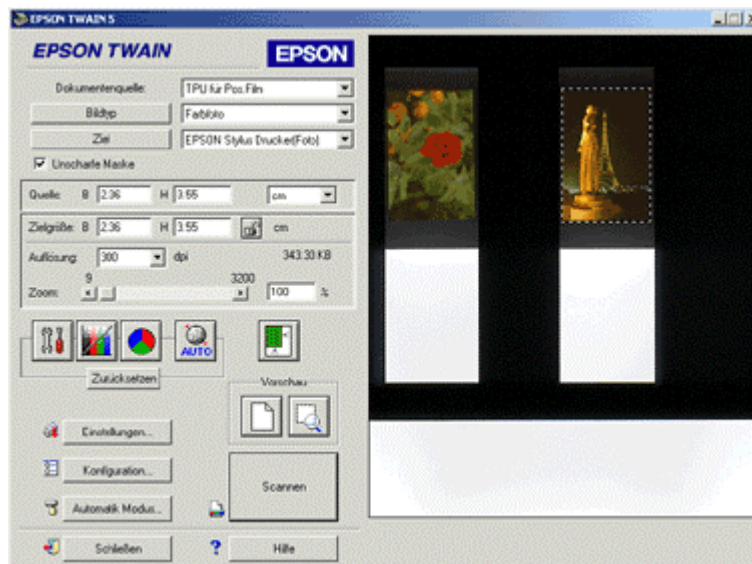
EPSON TWAIN 5

EPSON TWAIN

EPSON

Dokumentenquelle: TPU für Pos.Film

Bildtyp Farbfoto

Ziel EPSON Stylus Drucker(Foto)

Unscharfe Maske

Quelle: B 2.36 H 3.55 cm

Zielgröße: B 2.36 H 3.55 cm

Auflösung: 300 dpi 343.30 KB

9 3200

Zoom: 100 %

AUTO

Zurücksetzen

Vorschau

Einstellungen...

Konfiguration...

Scannen

Automatik Modus...

Schließen

?

Hilfe